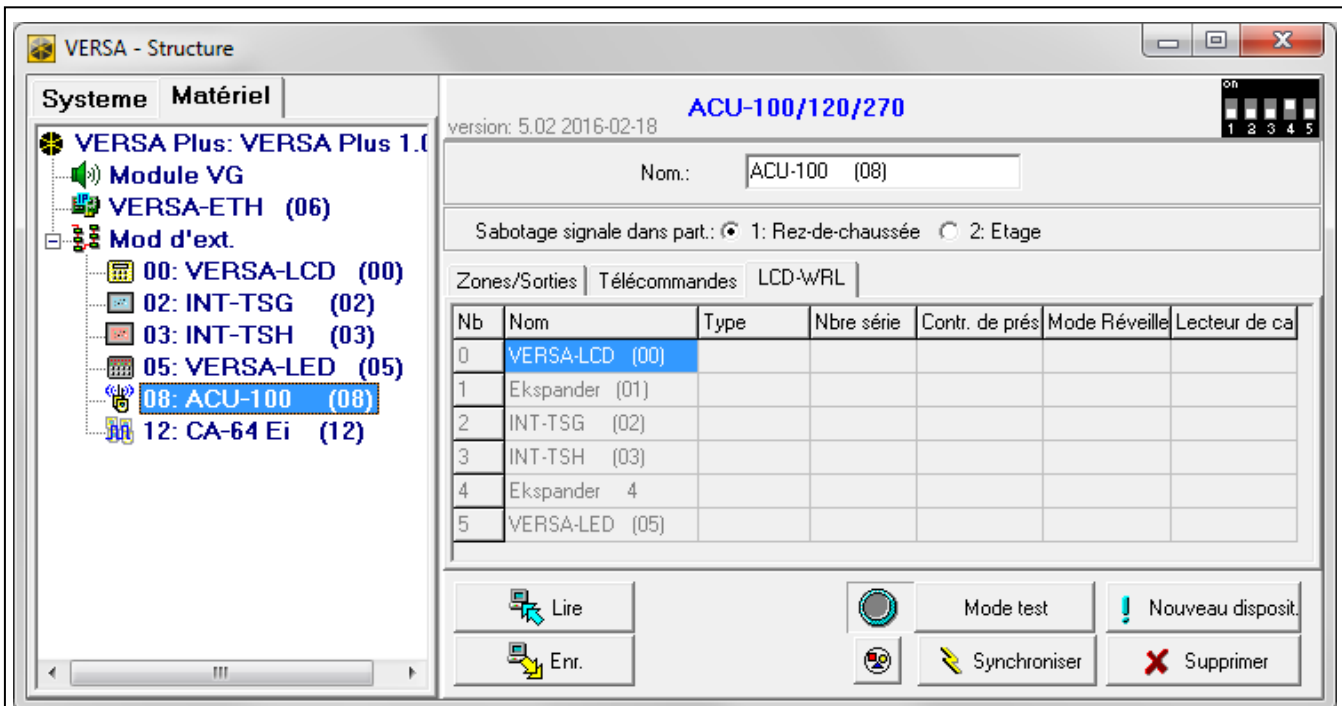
VERSA - Structure

Systeme Matériel

VERSA Plus: VERSA Plus 1.(
Module VG
VERSA-ETH (06)
Mod d'ext.
00: VERSA-LCD (00)
02: INT-TSG (02)
03: INT-TSH (03)
05: VERSA-LED (05)
08: ACU-100 (08)
12: CA-64 Ei (12)

version: 5.02 2016-02-18
ACU-100/120/270

on
1 2 3 4 5

Nom.: ACU-100 (08)

Sabotage signale dans part.: 1: Rez-de-chaussée 2: Etage

Zones/Sorties Télécommandes LCD-WRL

| Nb | Nom | Type | Nbre série | Contr. de prés | Mode Réveille | Lecteur de ca |
|---|---|---|---|---|---|---|
| 0 | VERSA-LCD (00) | | | | | |
| 1 | Ekspander (01) | | | | | |
| 2 | INT-TSG (02) | | | | | |
| 3 | INT-TSH (03) | | | | | |
| 4 | Ekspander 4 | | | | | |
| 5 | VERSA-LED (05) | | | | | |

Lire
Enr.
Mode test
Nouveau disposit.
Synchroniser
Supprimer